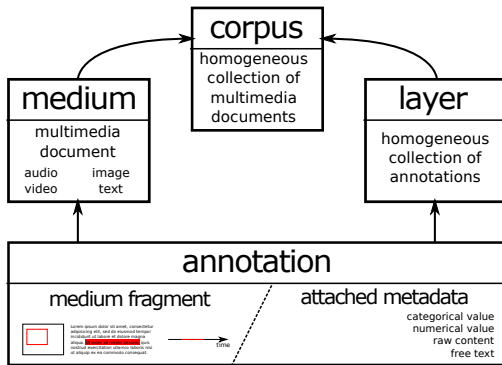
corpus

homogeneous collection of multimedia documents

medium

multimedia document

audio image
video text

layer

homogeneous collection of annotations

annotation

medium fragment

Lorem ipsum dolor sit amet, consectetur adipiscing elit, sed do eiusmod tempor incididunt ut labore et dolore magna aliqua. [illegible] quis nostrud exercitation ullamco laboris nisi ut aliquip ex ea commodo consequat.

time

attached metadata

categorical value
numerical value
raw content
free text